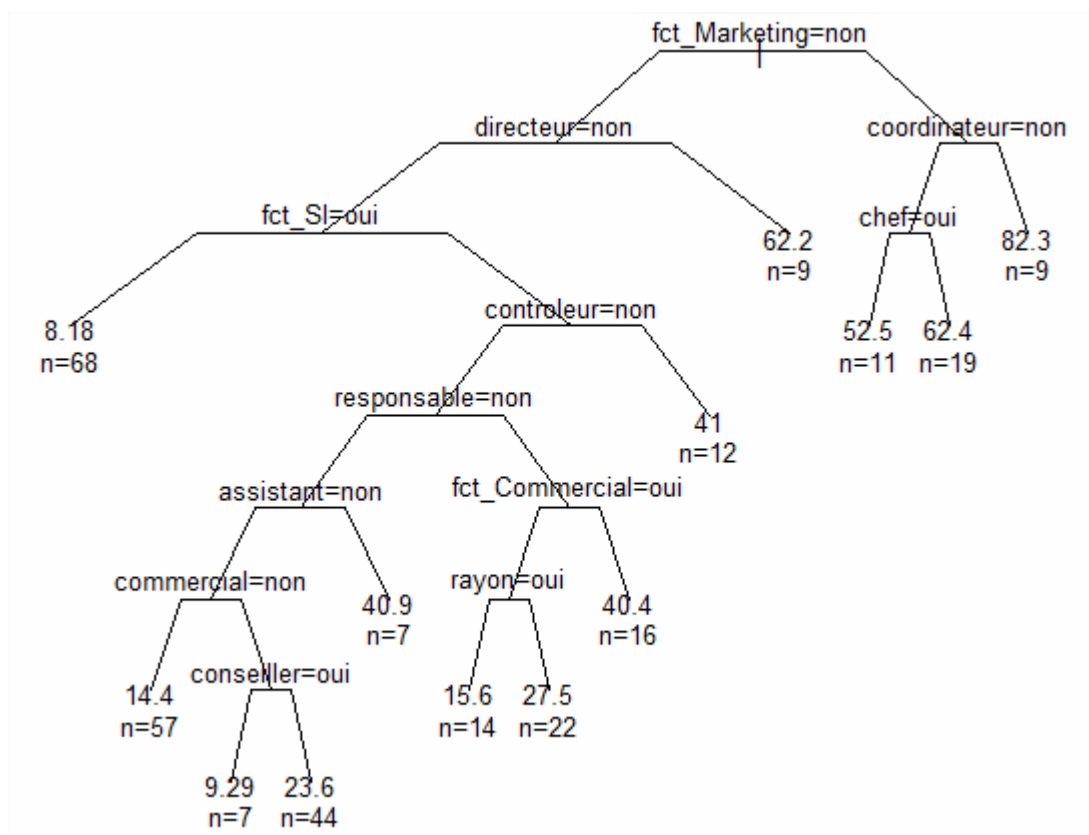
fct_Marketing=non

directeur=non

coordinateur=non

fct_SI=oui

62.2
n=9

chef=oui

82.3
n=9

8.18
n=68

controleur=non

52.5
n=11

62.4
n=19

responsable=non

41
n=12

assistant=non

fct_Commercial=oui

commercial=non

40.9
n=7

rayon=oui

40.4
n=16

14.4
n=57

conseiller=oui

15.6
n=14

27.5
n=22

9.29
n=7

23.6
n=44